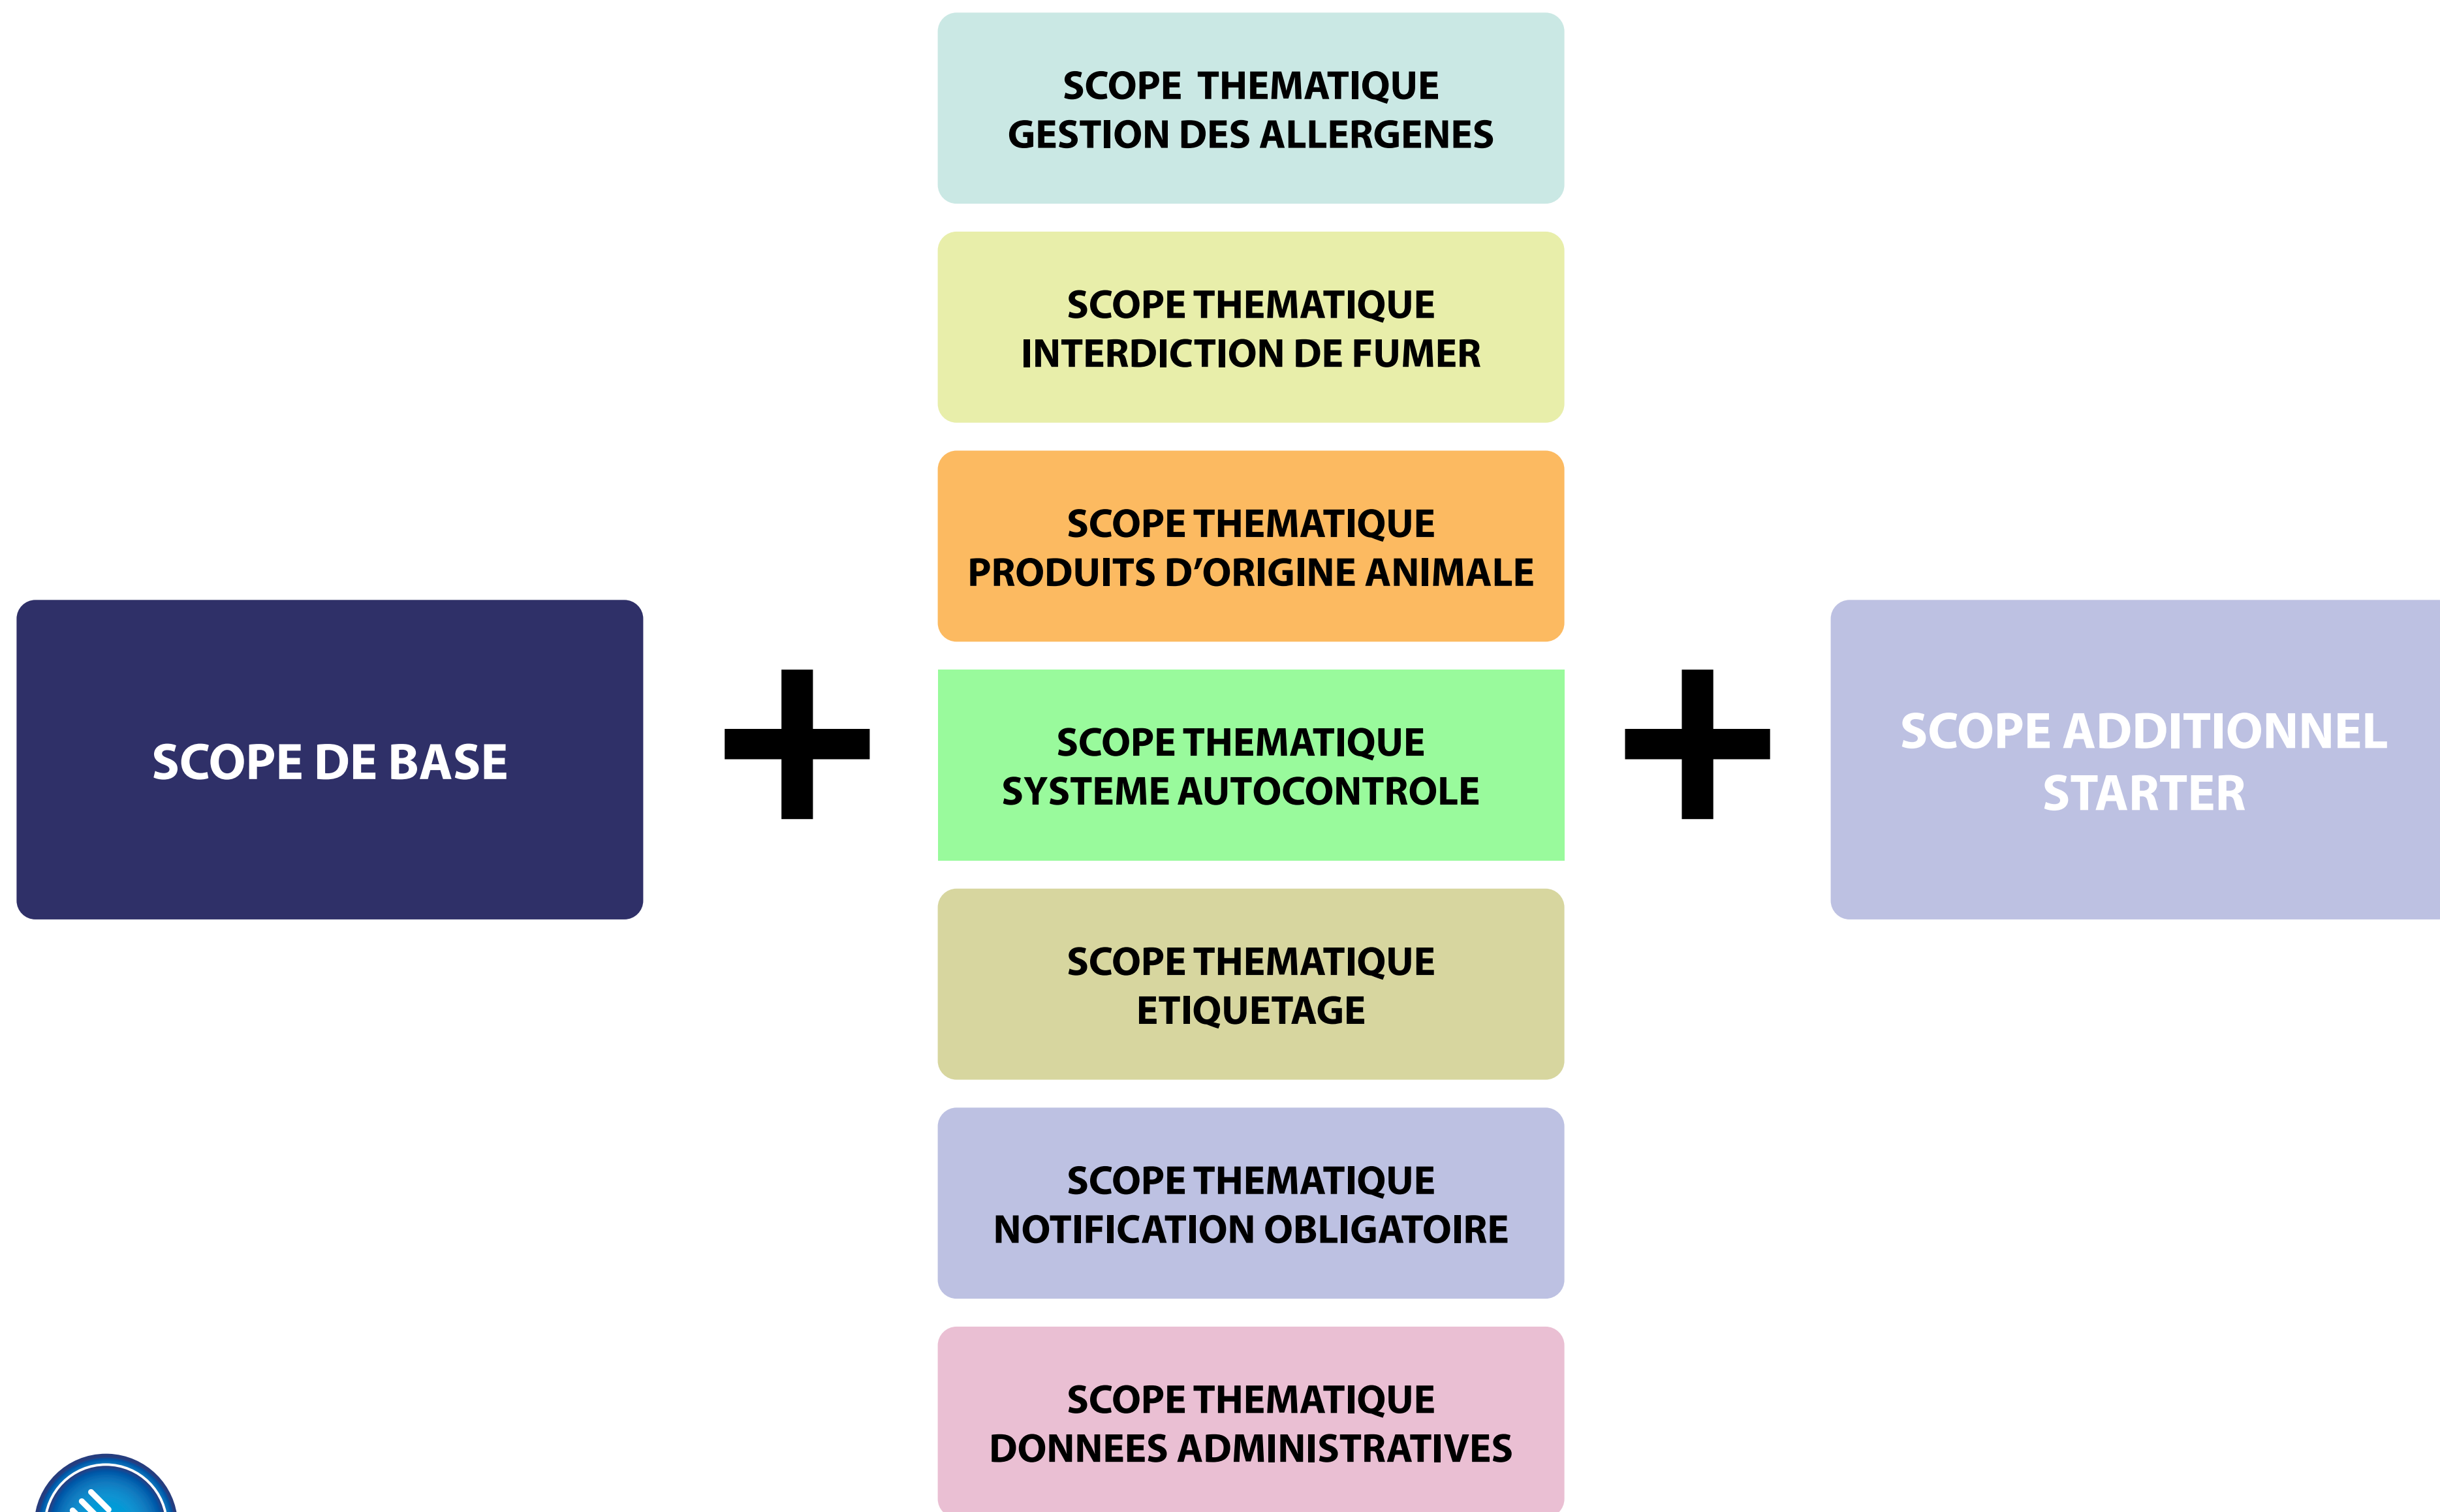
SCOPE DE BASE

+

SCOPE THEMATIQUE
GESTION DES ALLERGENES

SCOPE THEMATIQUE
INTERDICTION DE FUMER

SCOPE THEMATIQUE
PRODUITS D'ORIGINE ANIMALE

SCOPE THEMATIQUE
SYSTEME AUTOCONTROLE

SCOPE THEMATIQUE
ETIQUETAGE

SCOPE THEMATIQUE
NOTIFICATION OBLIGATOIRE

SCOPE THEMATIQUE
DONNEES ADMINISTRATIVES

+

SCOPE ADDITIONNEL
STARTER